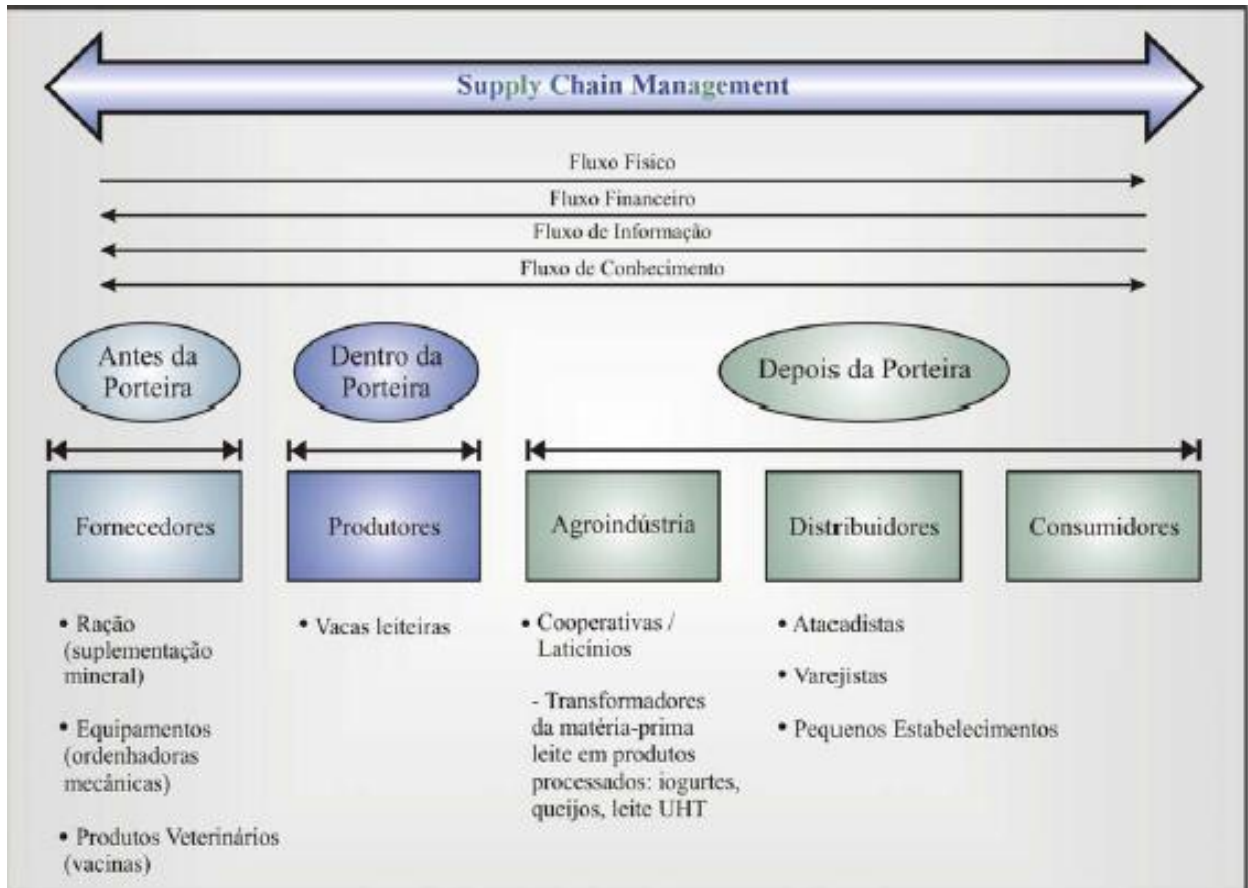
Supply Chain Management

Fluxo Físico

Fluxo Financeiro

Fluxo de Informação

Fluxo de Conhecimento

Antes da Porteira

Dentro da Porteira

Depois da Porteira

Fornecedores

Produtores

Agroindústria

Distribuidores

Consumidores

• Ração (suplementação mineral)

• Equipamentos (ordenhadoras mecânicas)

• Produtos Veterinários (vacinas)

• Vacas leiteiras

• Cooperativas / Laticínios

- Transformadores da matéria-prima leite em produtos processados: iogurtes, queijos, leite UHT

• Atacadistas

• Varejistas

• Pequenos Estabelecimentos